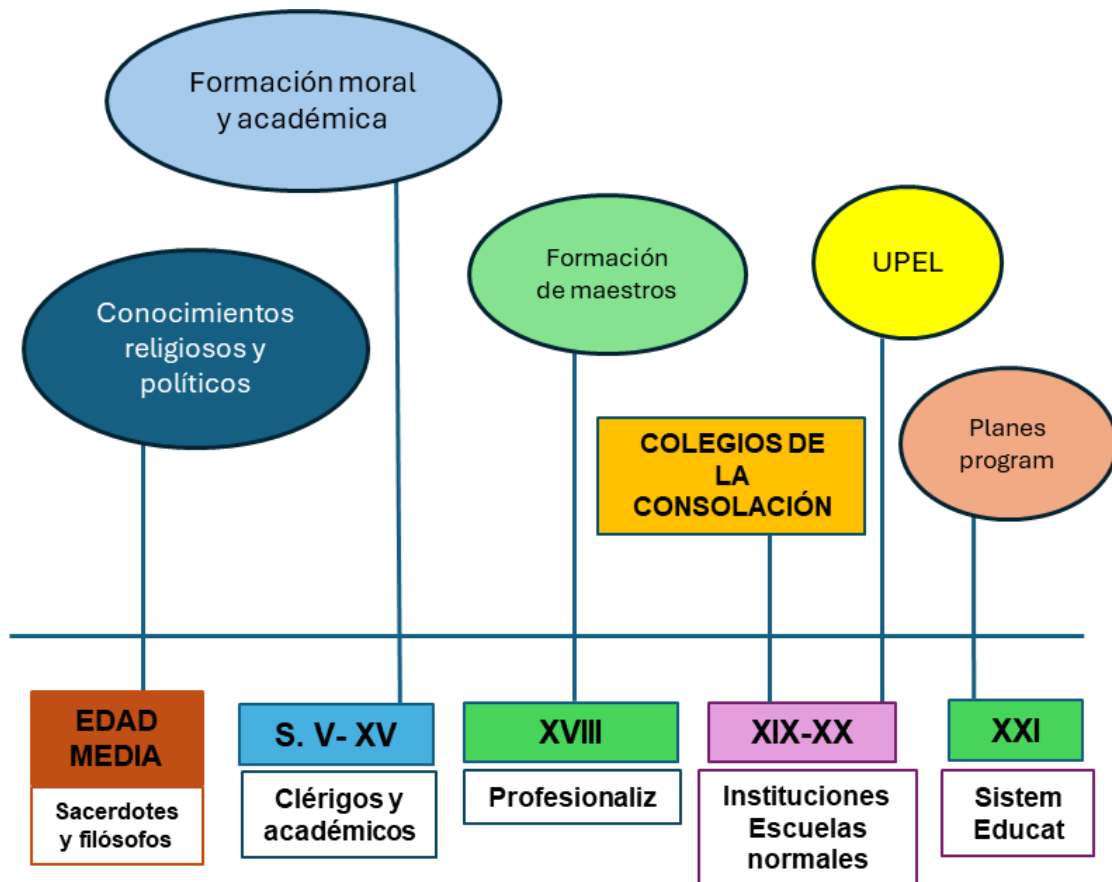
Formación moral y académica

Formación de maestros

UPEL

Conocimientos religiosos y políticos

COLEGIOS DE LA CONSOLACIÓN

Planes program

EDAD MEDIA

Sacerdotes y filósofos

S. V- XV

Clérigos y académicos

XVIII

Profesionaliz

XIX-XX

Instituciones Escuelas normales

XXI

Sistem Educat